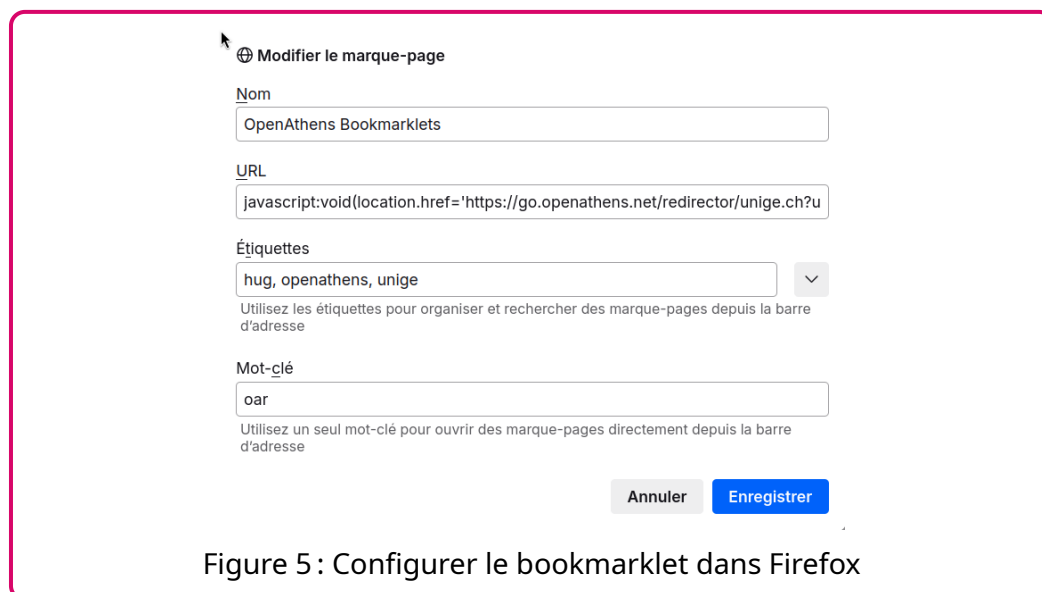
Modifier le marque-page

Nom

OpenAthens Bookmarklets

URL

javascript:void(location.href='https://go.openathens.net/redirector/unige.ch?u

Étiquettes

hug, openathens, unige

Utilisez les étiquettes pour organiser et rechercher des marque-pages depuis la barre d'adresse

Mot-clé

oar

Utilisez un seul mot-clé pour ouvrir des marque-pages directement depuis la barre d'adresse

Annuler

Enregistrer

Figure 5 : Configurer le bookmarklet dans Firefox